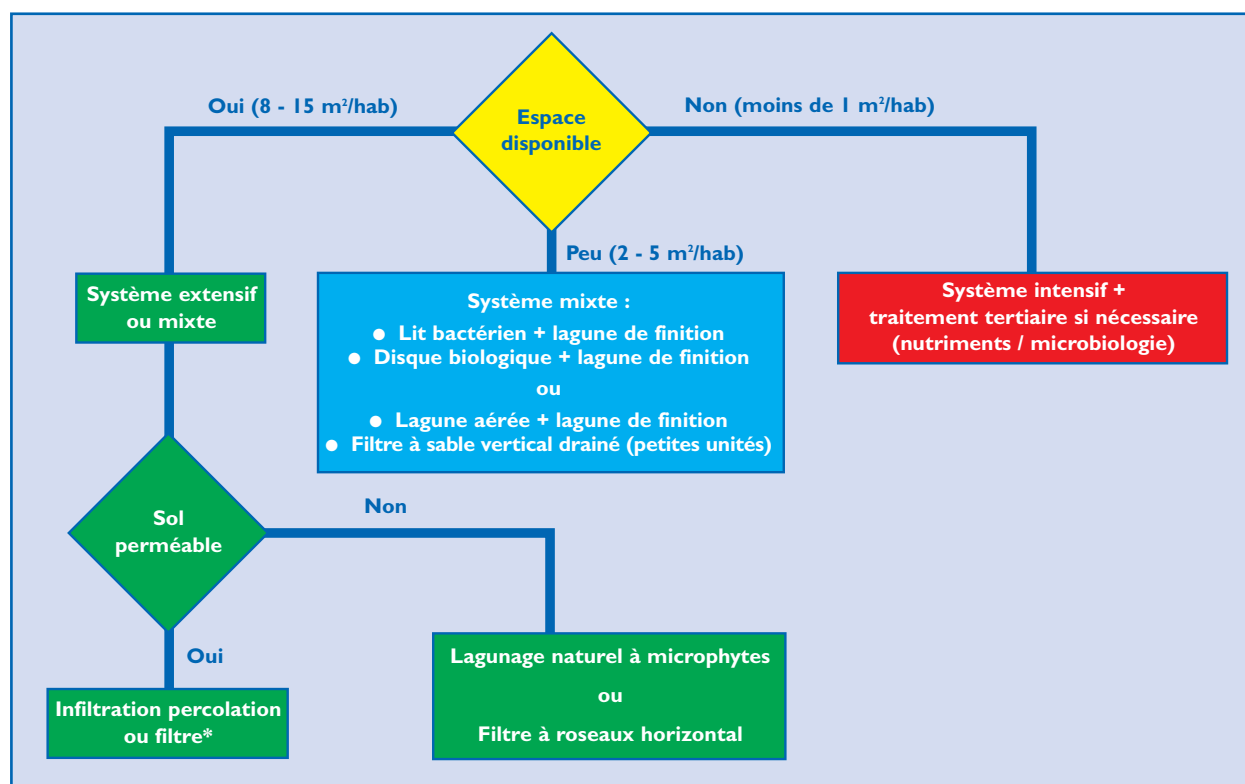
Oui (8 - 15 m$^2$/hab)

Espace disponible

Non (moins de 1 m$^2$/hab)

Peu (2 - 5 m$^2$/hab)

Système extensif ou mixte

Système mixte :
● Lit bactérien + lagune de finition
● Disque biologique + lagune de finition
ou
● Lagune aérée + lagune de finition
● Filtre à sable vertical drainé (petites unités)

Système intensif + traitement tertiaire si nécessaire (nutriments / microbiologie)

Sol perméable

Non

Oui

Infiltration percolation ou filtre*

Lagunage naturel à microphytes
ou
Filtre à roseaux horizontal